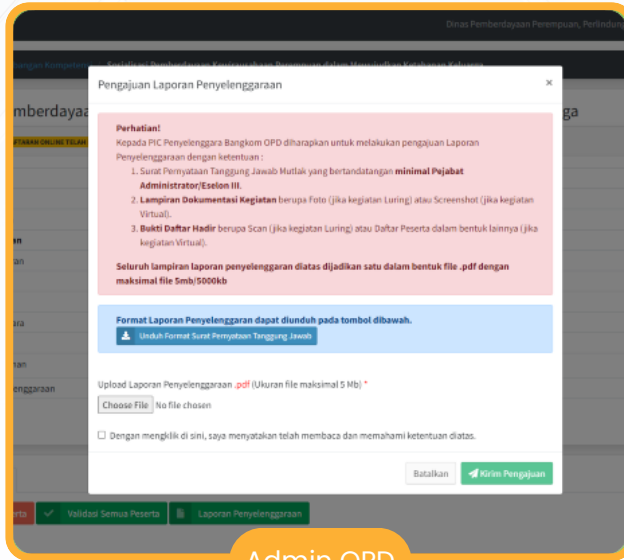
Dinas Pemberdayaan Perempuan, Perlindun

mbangan Kompetensi

mberdayaa

ga

an

an

ra

tan

enggaraan

rta

Validasi Semua Peserta

Laporan Penyelenggaraan

Pengajuan Laporan Penyelenggaraan

×

Perhatian!

Kepada PIC Penyelenggara Bangkom OPD diharapkan untuk melakukan pengajuan Laporan Penyelenggaraan dengan ketentuan :

1. Surat Pernyataan Tanggung Jawab Mutlak yang bertandatangan minimal Pejabat Administrator/Eselon III.
2. Lampiran Dokumentasi Kegiatan berupa Foto (jika kegiatan Luring) atau Screenshot (jika kegiatan Virtual).
3. Bukti Daftar Hadir berupa Scan (jika kegiatan Luring) atau Daftar Peserta dalam bentuk lainnya (jika kegiatan Virtual).

Seluruh lampiran laporan penyelenggaraan diatas dijadikan satu dalam bentuk file .pdf dengan maksimal file 5mb/5000kb

Format Laporan Penyelenggaraan dapat diunduh pada tombol dibawah.

Unduh Format Surat Pernyataan Tanggung Jawab

Upload Laporan Penyelenggaraan .pdf (Ukuran file maksimal 5 Mb) *

Choose File No file chosen

Dengan mengklik di sini, saya menyatakan telah membaca dan memahami ketentuan diatas.

Batalkan

Kirim Pengajuan

Admin OPD